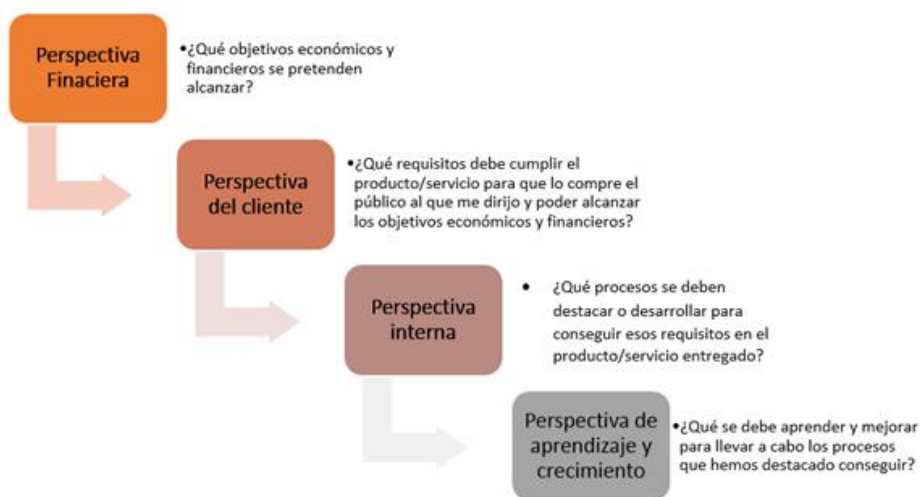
Perspectiva Finaciera

•¿Qué objetivos económicos y financieros se pretenden alcanzar?

Perspectiva del cliente

•¿Qué requisitos debe cumplir el producto/servicio para que lo compre el público al que me dirijo y poder alcanzar los objetivos económicos y financieros?

Perspectiva interna

• ¿Qué procesos se deben destacar o desarrollar para conseguir esos requisitos en el producto/servicio entregado?

Perspectiva de aprendizaje y crecimiento

•¿Qué se debe aprender y mejorar para llevar a cabo los procesos que hemos destacado conseguir?